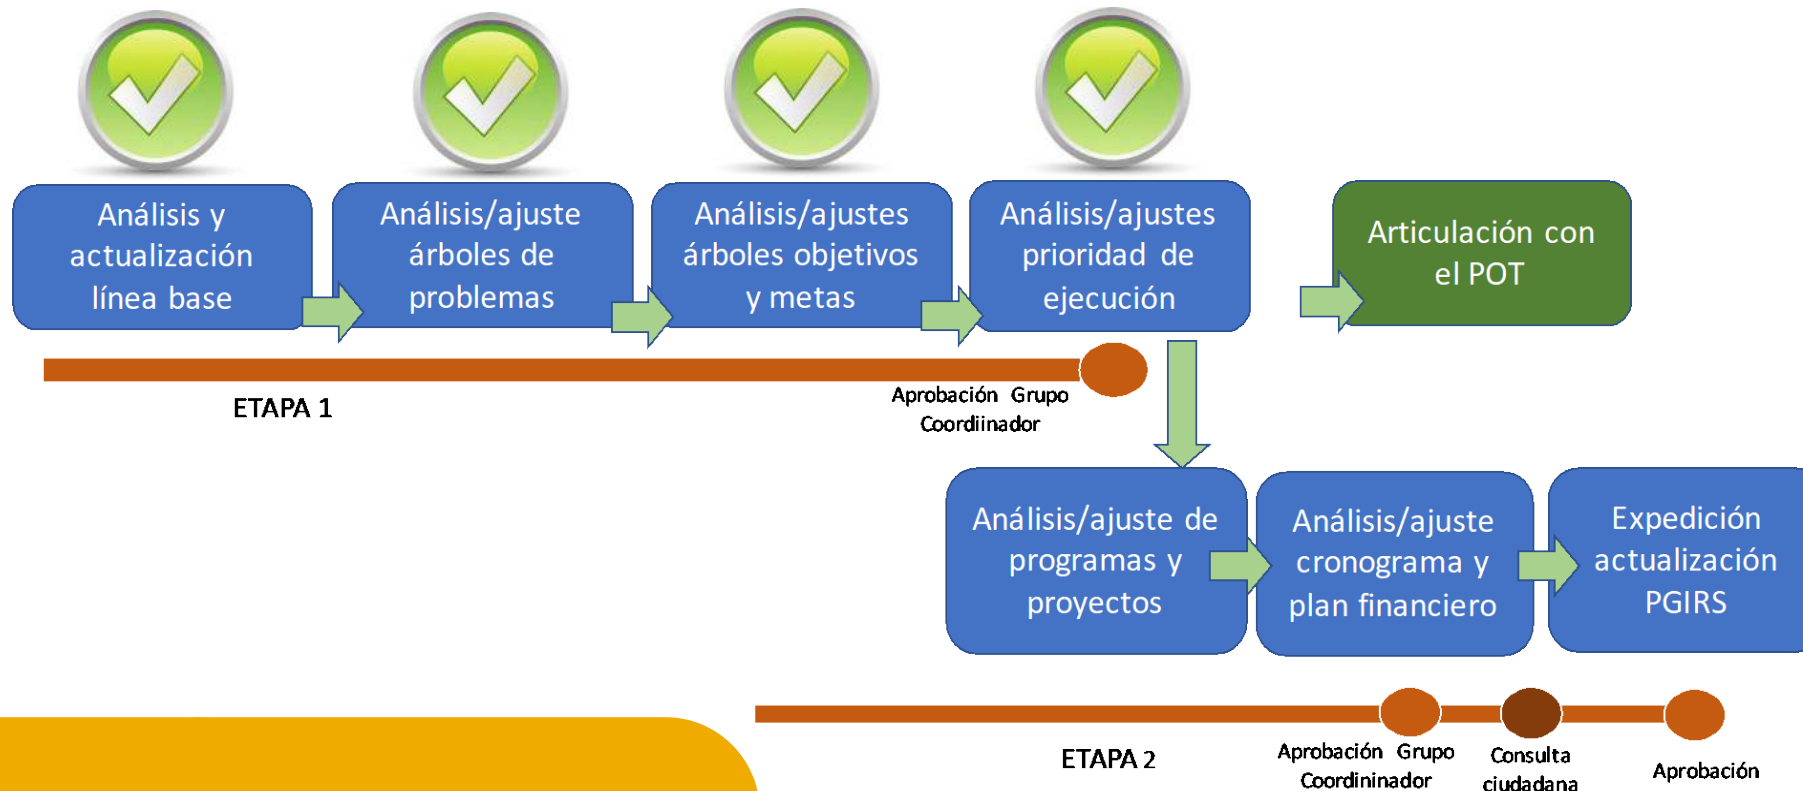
Análisis y actualización línea base

Análisis/ajuste árboles de problemas

Análisis/ajustes árboles objetivos y metas

Análisis/ajustes prioridad de ejecución

Articulación con el POT

ETAPA 1

Aprobación Grupo Coordiinador

Análisis/ajuste de programas y proyectos

Análisis/ajuste cronograma y plan financiero

Expedición actualización PGIRS

ETAPA 2

Aprobación Grupo Coordininador

Consulta ciudadana

Aprobación